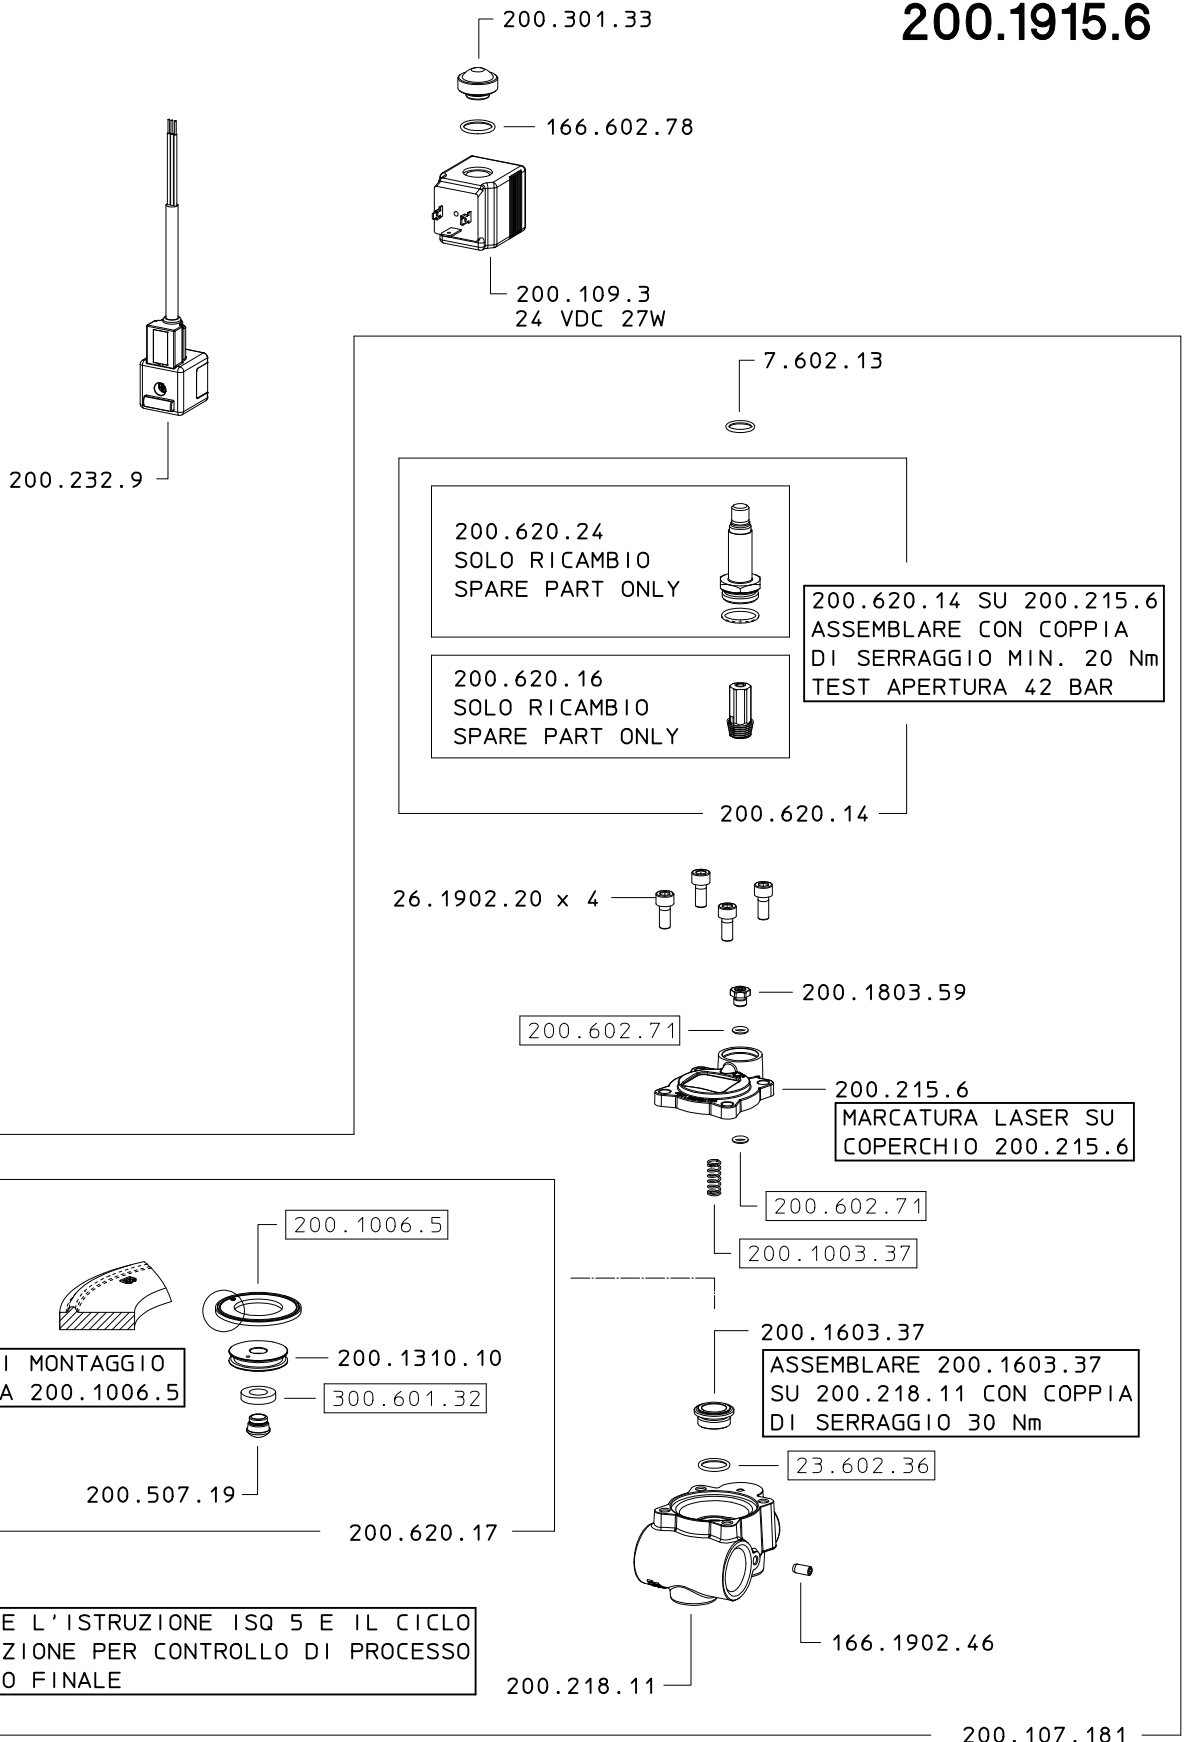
200.1915.6

200.301.33

166.602.78

200.109.3
24 VDC 27W

200.232.9

7.602.13

200.620.24
SOLO RICAMBIO
SPARE PART ONLY

200.620.14 SU 200.215.6
ASSEMBLARE CON COPPIA
DI SERRAGGIO MIN. 20 Nm
TEST APERTURA 42 BAR

200.620.16
SOLO RICAMBIO
SPARE PART ONLY

200.620.14

26.1902.20 x 4

200.1803.59

200.602.71

200.215.6
MARCATURA LASER SU
COPERCHIO 200.215.6

200.602.71

200.1003.37

200.1006.5

I MONTAGGIO
A 200.1006.5

200.1310.10

300.601.32

200.507.19

200.1603.37

ASSEMBLARE 200.1603.37
SU 200.218.11 CON COPPIA
DI SERRAGGIO 30 Nm

23.602.36

200.620.17

E L'ISTRUZIONE ISQ 5 E IL CICLO
ZIONE PER CONTROLLO DI PROCESSO
O FINALE

166.1902.46

200.218.11

200.107.181